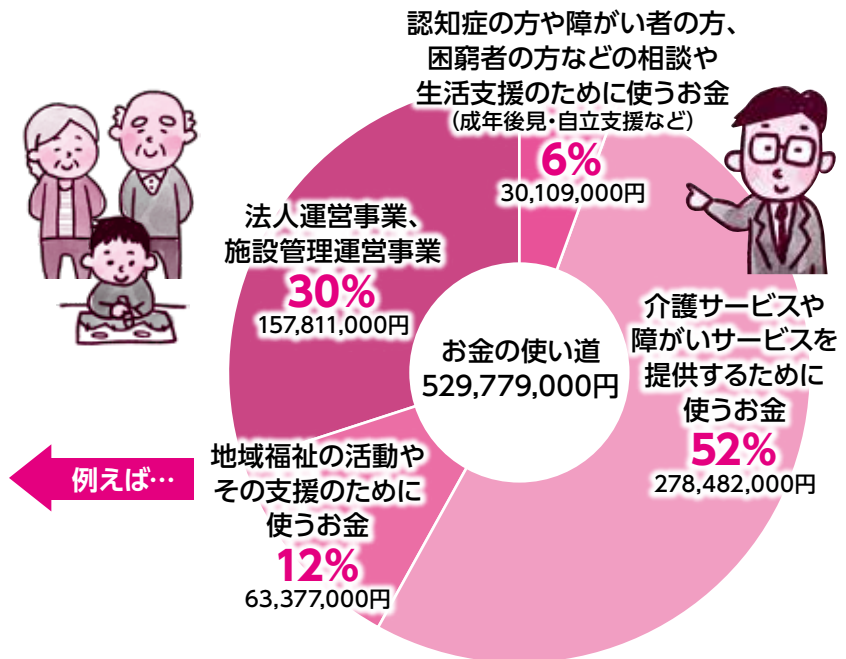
認知症の方や障がい者の方、困窮者の方などの相談や生活支援のために使うお金
（成年後見・自立支援など）
6%
30,109,000円

法人運営事業、施設管理運営事業
30%
157,811,000円

お金の使い道
529,779,000円

介護サービスや障がいサービスを提供するために使うお金
52%
278,482,000円

例えば…

地域福祉の活動やその支援のために使うお金
12%
63,377,000円